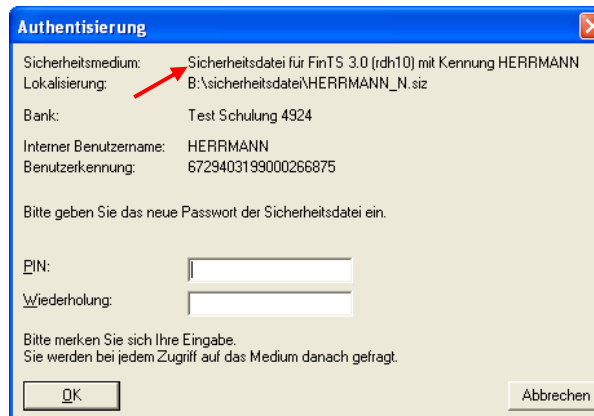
Authentisierung

Sicherheitsmedium: Sicherheitsdatei für FinTS 3.0 (rdh10) mit Kennung HERRMANN
Lokalisierung: B:\sicherheitsdatei\HERRMANN_N.siz

Bank: Test Schulung 4924

Interner Benutzername: HERRMANN
Benutzerkennung: 6729403199000266875

Bitte geben Sie das neue Passwort der Sicherheitsdatei ein.

PIN:

Wiederholung:

Bitte merken Sie sich Ihre Eingabe.
Sie werden bei jedem Zugriff auf das Medium danach gefragt.

OK

Abbrechen